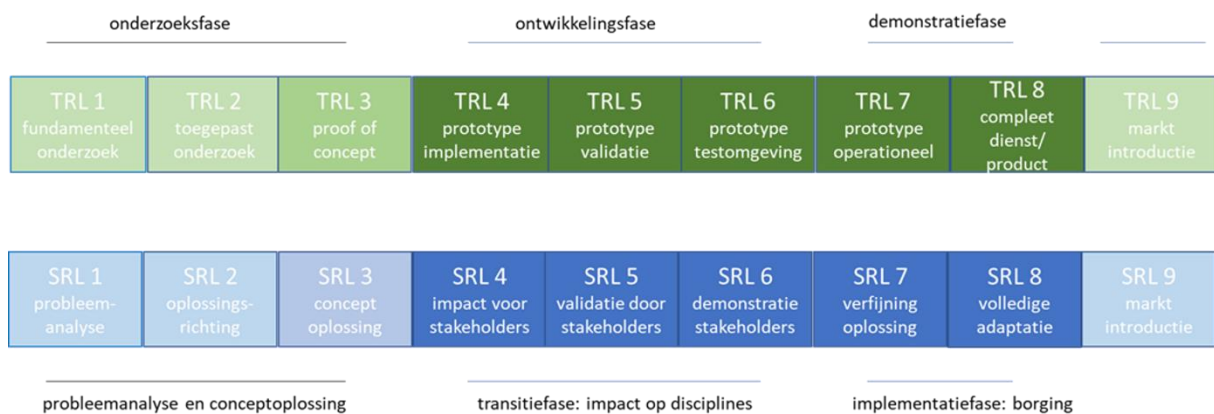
onderzoeksfase

ontwikkelingsfase

demonstratiefase

TRL 1 fundamenteel onderzoek

TRL 2 toegepast onderzoek

TRL 3 proof of concept

TRL 4 prototype implementatie

TRL 5 prototype validatie

TRL 6 prototype testomgeving

TRL 7 prototype operationeel

TRL 8 compleet dienst/ product

TRL 9 markt introductie

SRL 1 probleemanalyse

SRL 2 oplossingsrichting

SRL 3 concept oplossing

SRL 4 impact voor stakeholders

SRL 5 validatie door stakeholders

SRL 6 demonstratie stakeholders

SRL 7 verfijning oplossing

SRL 8 volledige adaptatie

SRL 9 markt introductie

probleemanalyse en conceptoplossing

transitiefase: impact op disciplines

implementatiefase: borging